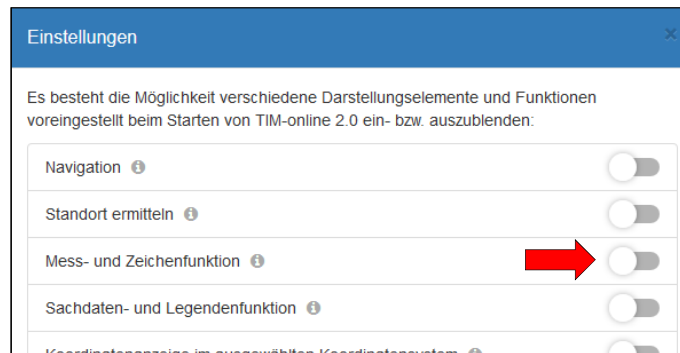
Einstellungen

×

Es besteht die Möglichkeit verschiedene Darstellungselemente und Funktionen voreingestellt beim Starten von TIM-online 2.0 ein- bzw. auszublenden:

Navigation ℹ

Standort ermitteln ℹ

Mess- und Zeichenfunktion ℹ

Sachdaten- und Legendenfunktion ℹ

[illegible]